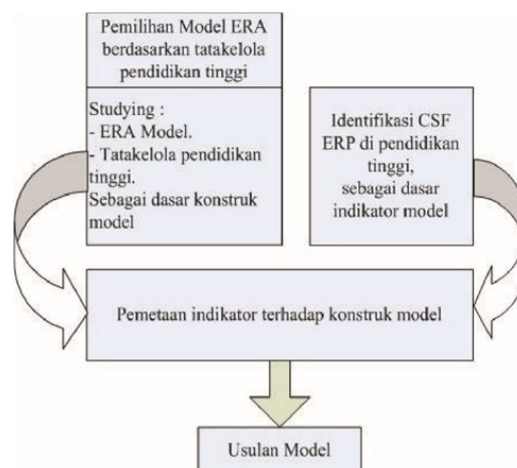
Pemilihan Model ERA berdasarkan tatakelola pendidikan tinggi

Studying :
- ERA Model.
- Tatakelola pendidikan tinggi.
Sebagai dasar konstruk model

Identifikasi CSF ERP di pendidikan tinggi, sebagai dasar indikator model

Pemetaan indikator terhadap konstruk model

Usulan Model